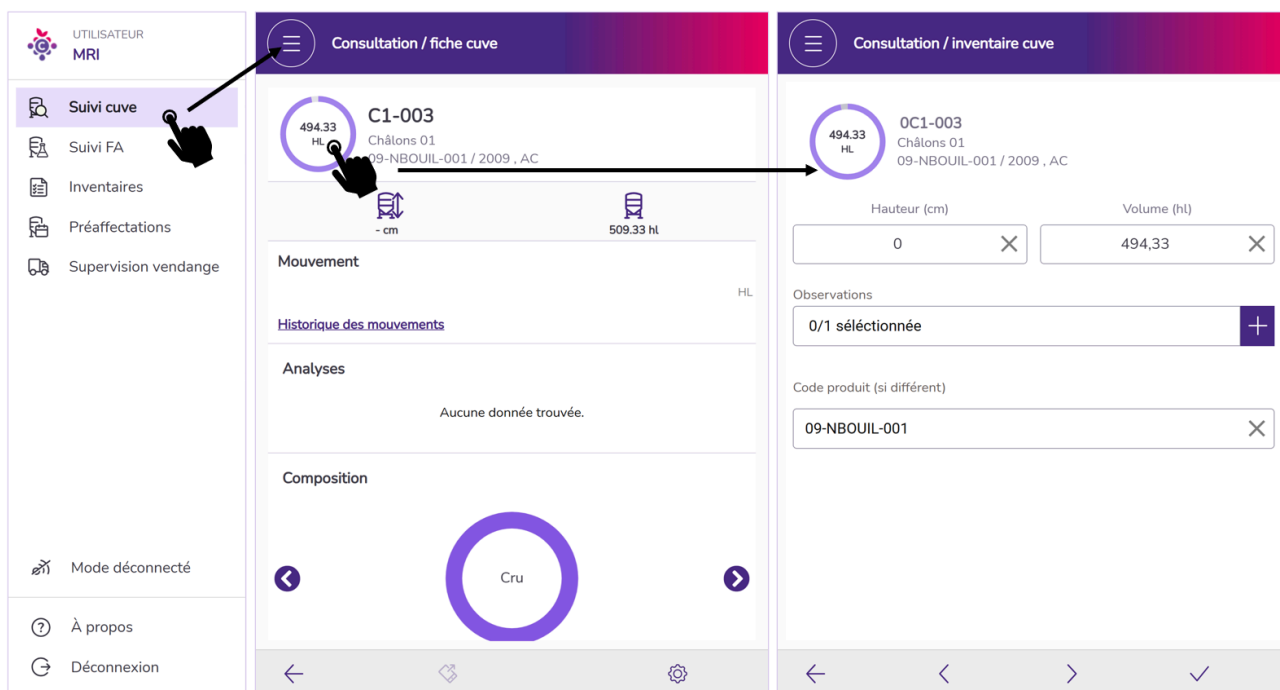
UTILISATEUR
MRI

Suivi cuve
Suivi FA
Inventaires
Préaffectations
Supervision vendange

Mode déconnecté

À propos
Déconnexion

Consultation / fiche cuve

494.33
HL
C1-003
Châlons 01
09-NBOUIL-001 / 2009 , AC

- cm
509.33 hl

Mouvement
HL
Historique des mouvements

Analyses
Aucune donnée trouvée.

Composition
Cru

Consultation / inventaire cuve

494.33
HL
0C1-003
Châlons 01
09-NBOUIL-001 / 2009 , AC

Hauteur (cm)
0
Volume (hl)
494,33

Observations
0/1 séléctionnée

Code produit (si différent)
09-NBOUIL-001